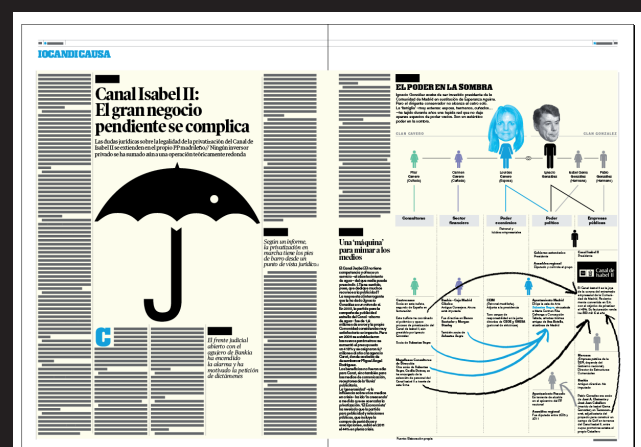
IOCANDI CAUSA

Canal Isabel II: El gran negocio pendiente se complica

Las dudas jurídicas sobre la legalidad de la privatización del Canal de Isabel II se extienden en el propio PP madrileño. Ningún inversor privado se ha sumado aún a una operación teóricamente redonda

Según un informe, la privatización en marcha tiene los pies de barro desde un punto de vista jurídico

El frente judicial abierto con el agujero de Bankia ha encendido la alarma y ha motivado la petición de dictámenes

C

Una 'máquina' para mimar a los medios

EL PODER EN LA SOMBRA

CLAN SAYERA

CLAN GONZÁLEZ

Consultoras

Sector financiero

Poder mediático

Poder político

Empresas públicas

Canal de Isabel II

Fuente: Elaboración propia